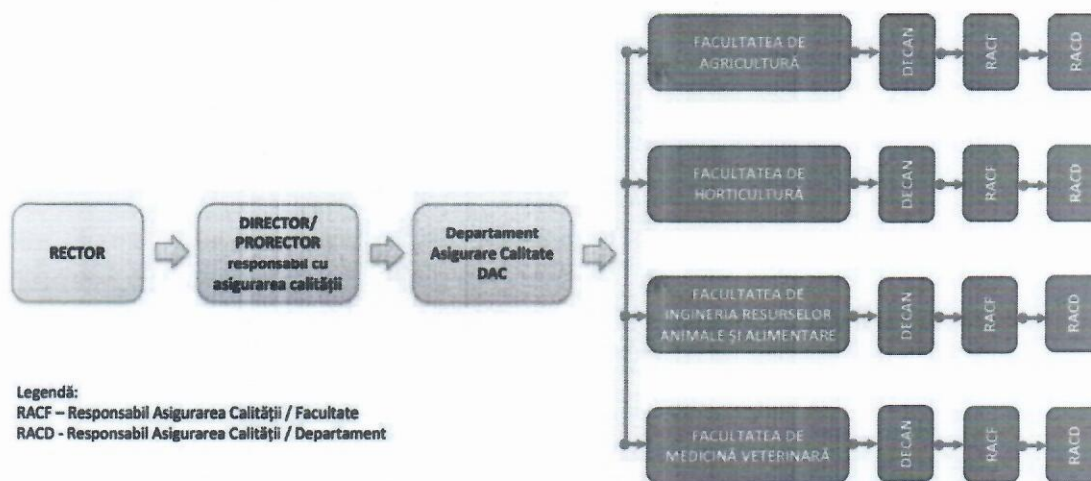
RECTOR

DIRECTOR/ PRORECTOR responsabil cu asigurarea calității

Departament Asigurare Calitate DAC

FACULTATEA DE AGRICULTURĂ

DECAN

RACF

RACD

FACULTATEA DE HORTICULTURĂ

DECAN

RACF

RACD

FACULTATEA DE INGINERIA RESURSELOR ANIMALE ȘI ALIMENTARE

DECAN

RACF

RACD

FACULTATEA DE MEDICINĂ VETERINARĂ

DECAN

RACF

RACD

Legendă:
RACF – Responsabil Asigurarea Calității / Facultate
RACD - Responsabil Asigurarea Calității / Departament